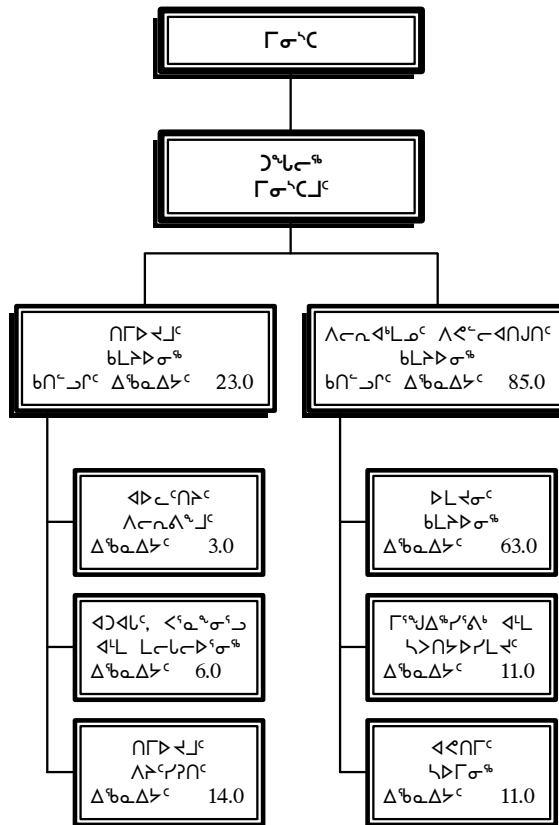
ᒥᓂᔅᑕ

ᑐᖓᓕᖅ
ᒥᓂᔅᑕᒧᑦ

ᑎᒥᐅᔪᒧᑦ
ᑲᒪᔨᐅᓂᖅ
ᑲᑎᖦᔪᒋᑦ ᐃᖃᓇᐃᔾᑦ 23.0

ᐊᐅᓚᑦᑎᔨᑦ
ᐱᓕᕆᕙᖕᒧᑦ
ᐃᖃᓇᐃᔾᑦ 3.0

ᐊᑐᐊᒐᑦ, ᐸᕐᓇᖕᓂᕐᔪ
ᐊᒻᒪ ᒪᓕᒐᓕᐅᕐᓂᖅ
ᐃᖃᓇᐃᔾᑦ 6.0

ᑎᒥᐅᔪᒧᑦ
ᐱᔨᑦᓯᕐᑎᑦ
ᐃᖃᓇᐃᔾᑦ 14.0

ᐱᓕᕆᐊᒃᒪᓄᑦ ᐱᕙᓪᓕᐊᑎᒍᑎᑦ
ᑲᒪᔨᐅᓂᖅ
ᑲᑎᖦᔪᒋᑦ ᐃᖃᓇᐃᔾᑦ 85.0

ᐅᒪᔪᓂᑦ
ᑲᒪᔨᐅᓂᖅ
ᐃᖃᓇᐃᔾᑦ 63.0

ᒥᕐᖑᐃᖅᓯᕐᕕᒃ ᐊᒻᒪ
ᓴᐳᑎᔭᐅᓯᒪᔪᑦ
ᐃᖃᓇᐃᔾᑦ 11.0

ᐊᕙᑎᒥᑦ
ᓴᐳᒥᓂᖅ
ᐃᖃᓇᐃᔾᑦ 11.0